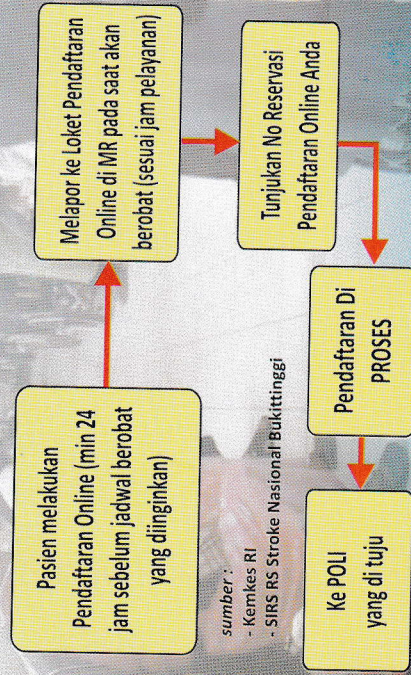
Pasien melakukan Pendaftaran Online (min 24 jam sebelum jadwal berobat yang diinginkan)

Melapor ke Loket Pendaftaran Online di MR pada saat akan berobat (sesuai jam pelayanan)

Tunjukan No Reservasi Pendaftaran Online Anda

Pendaftaran Di PROSES

Ke POLI yang di tuju

sumber :
- Kemkes RI
- SIRS RS Stroke Nasional Bukittinggi